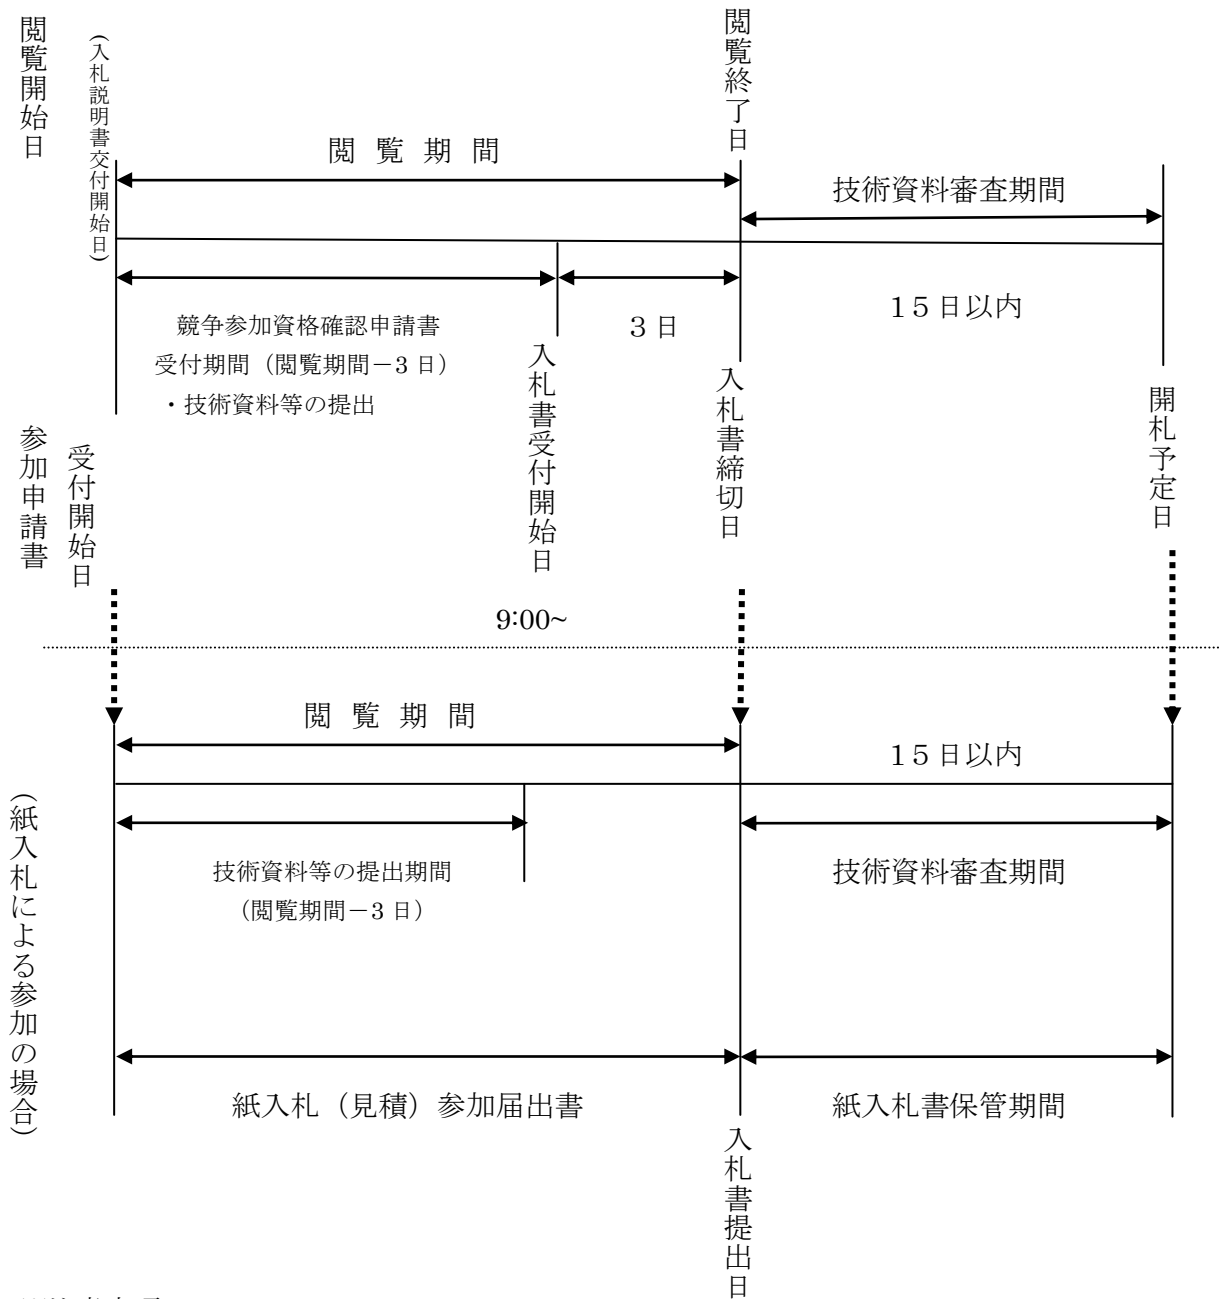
閲覧開始日

（入札説明書交付開始日）

閲覧期間

閲覧終了日

技術資料審査期間

競争参加資格確認申請書受付期間（閲覧期間－3日）
・技術資料等の提出

3日

15日以内

入札書受付開始日

入札書締切日

開札予定日

参加申請書受付開始日

9:00~

閲覧期間

15日以内

（紙入札による参加の場合）

技術資料等の提出期間
（閲覧期間－3日）

技術資料審査期間

紙入札（見積）参加届出書

紙入札書保管期間

入札書提出日